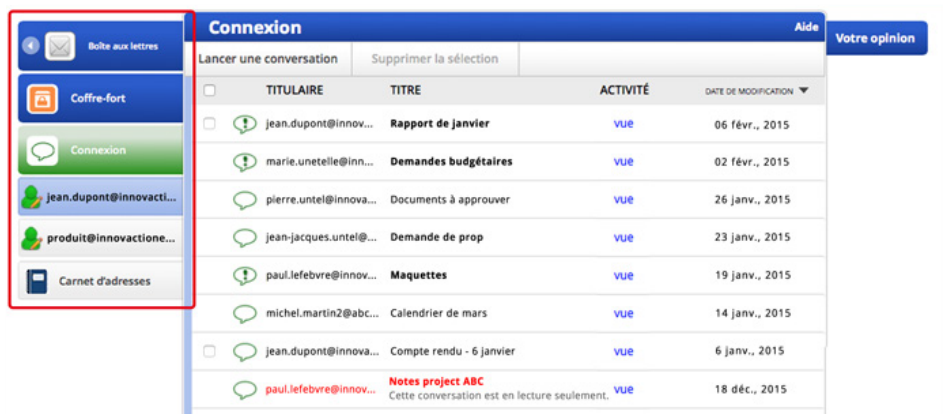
Boîte aux lettres

Coffre-fort

Connexion

jean.dupont@innovacti...

produit@innovactione...

Carnet d'adresses

Connexion

Aide

Votre opinion

Lancer une conversation

Supprimer la sélection

| | | TITULAIRE | TITRE | ACTIVITÉ | DATE DE MODIFICATION |
|---|---|---|---|---|---|
| | | jean.dupont@innov... | **Rapport de janvier** | vue | 06 févr., 2015 |
| | | marie.unetelle@inn... | **Demandes budgétaires** | vue | 02 févr., 2015 |
| | | pierre.untel@innova... | Documents à approuver | vue | 26 janv., 2015 |
| | | jean-jacques.untel@... | **Demande de prop** | vue | 23 janv., 2015 |
| | | paul.lefebvre@innov... | **Maquettes** | vue | 19 janv., 2015 |
| | | michel.martin2@abc... | Calendrier de mars | vue | 14 janv., 2015 |
| | | jean.dupont@innova... | Compte rendu - 6 janvier | vue | 6 janv., 2015 |
| | | paul.lefebvre@innov... | **Notes project ABC** Cette conversation est en lecture seulement. | vue | 18 déc., 2015 |